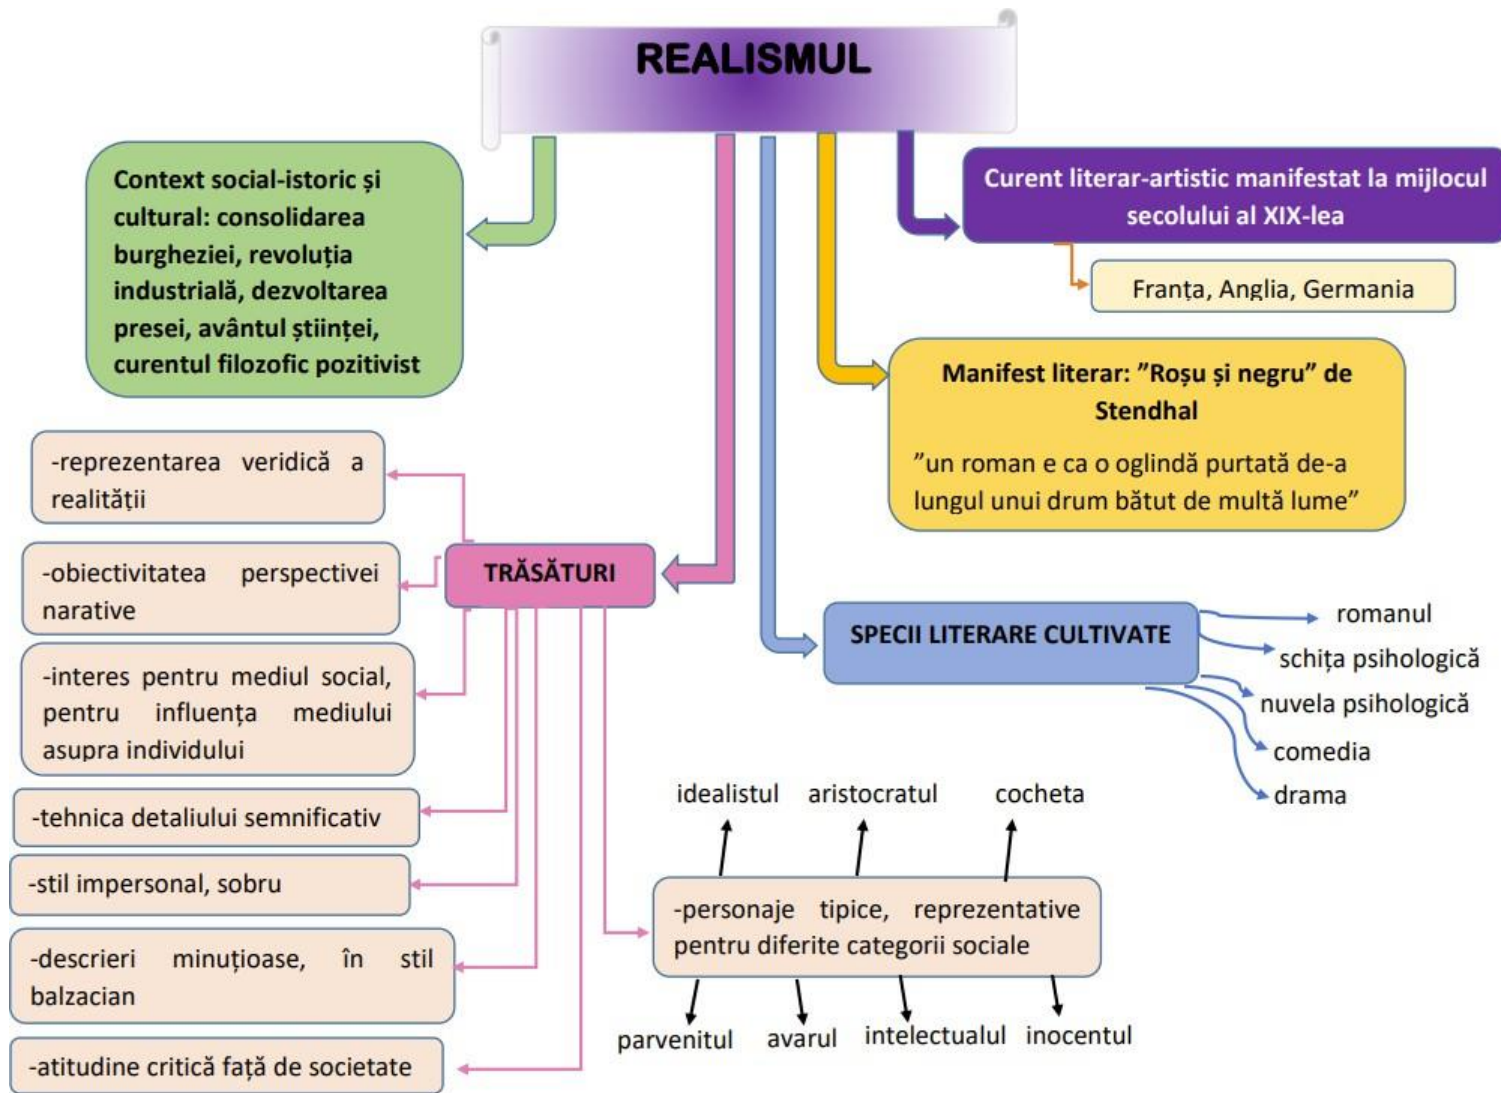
REALISMUL

Context social-istoric și cultural: consolidarea burgheziei, revoluția industrială, dezvoltarea presei, avântul științei, curentul filozofic pozitivist

Curent literar-artistic manifestat la mijlocul secolului al XIX-lea

Franța, Anglia, Germania

Manifest literar: ”Roșu și negru” de Stendhal

”un roman e ca o oglindă purtată de-a lungul unui drum bătut de multă lume”

TRĂSĂTURI

-reprezentarea veridică a realității

-obiectivitatea perspectivei narative

-interes pentru mediul social, pentru influența mediului asupra individului

-tehnica detaliului semnificativ

-stil impersonal, sobru

-descrieri minuțioase, în stil balzacian

-atitudine critică față de societate

SPECII LITERARE CULTIVATE

romanul

schița psihologică

nuvela psihologică

comedia

drama

idealistul

aristocratul

cocheta

-personaje tipice, reprezentative pentru diferite categorii sociale

parvenitul

avarul

intelectualul

inocentul